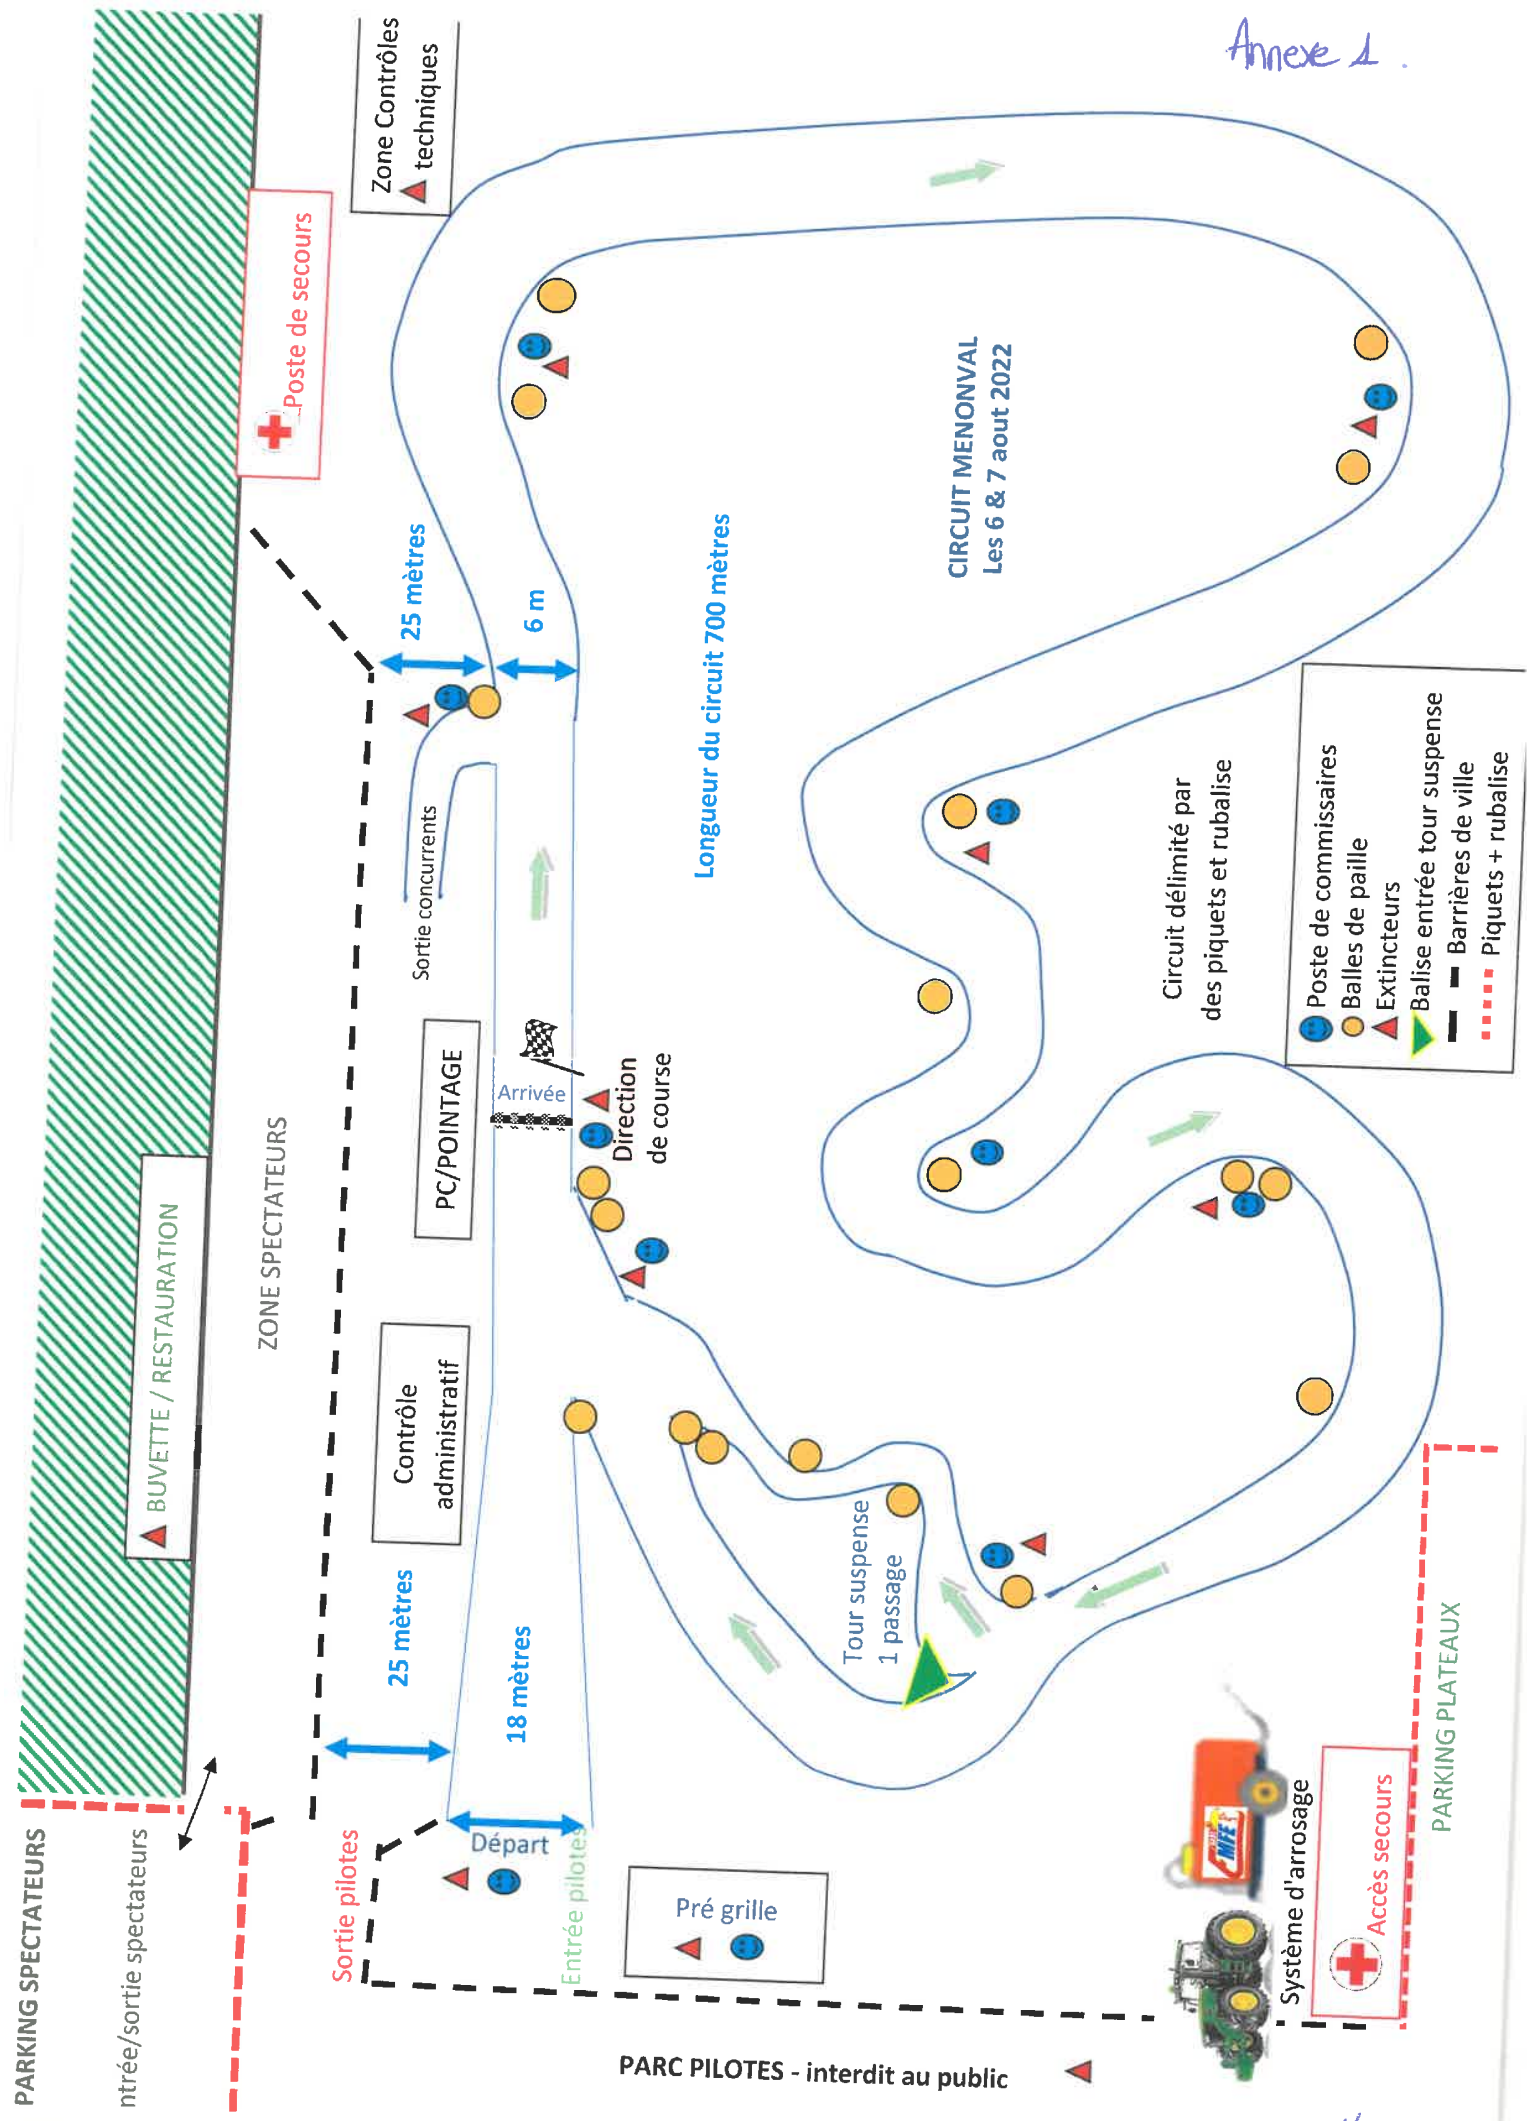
Annexe 1.

Zone Contrôles techniques

Poste de secours

CIRCUIT MENONVAL
Les 6 & 7 aout 2022

25 mètres

6 m

Longueur du circuit 700 mètres

Sortie concurrents

PC/POINTAGE

Arrivée

Direction de course

Circuit délimité par des piquets et rubalise

Poste de commissaires
Balles de paille
Extincteurs
Balise entrée tour suspense
Barrières de ville
Piquets + rubalise

BUVETTE / RESTAURATION

ZONE SPECTATEURS

Contrôle administratif

Tour suspense 1 passage

25 mètres

18 mètres

Départ

Sortie pilotes

Entrée pilotes

Pré grille

Système d'arrosage

Accès secours

PARKING PLATEAUX

PARKING SPECTATEURS

ntrée/sortie spectateurs

PARC PILOTES - interdit au public